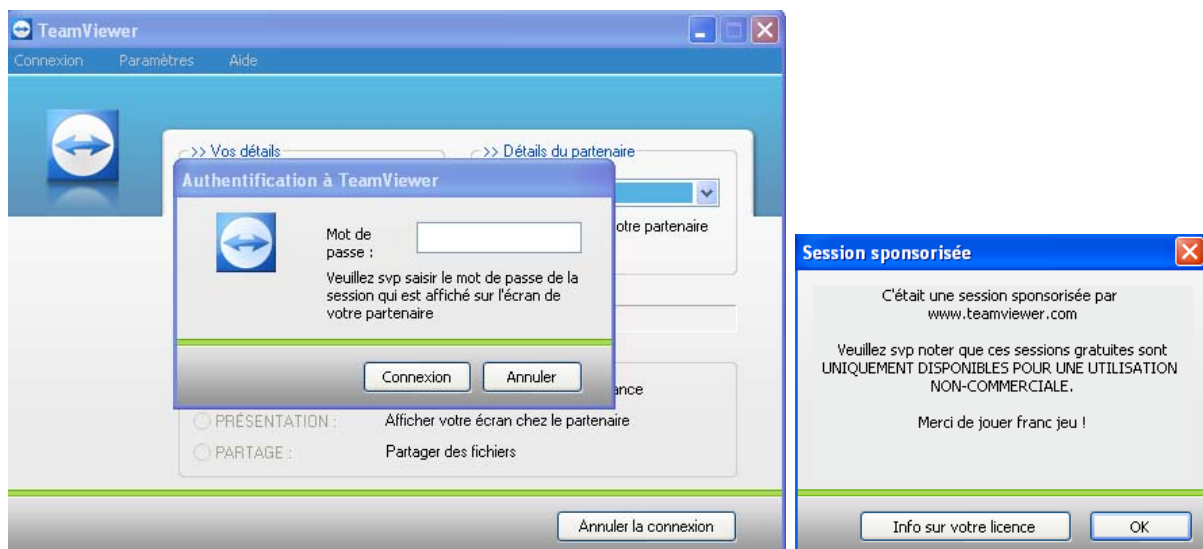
TeamViewer

Connexion Paramètres Aide

>> Vos détails

>> Détails du partenaire

otre partenaire

Authentification à TeamViewer

Mot de passe :

Veuillez svp saisir le mot de passe de la session qui est affiché sur l'écran de votre partenaire

Connexion Annuler

ance

PRÉSENTATION : Afficher votre écran chez le partenaire

PARTAGE : Partager des fichiers

Annuler la connexion

Session sponsorisée

C'était une session sponsorisée par www.teamviewer.com

Veuillez svp noter que ces sessions gratuites sont UNIQUEMENT DISPONIBLES POUR UNE UTILISATION NON-COMMERCIALE.

Merci de jouer franc jeu !

Info sur votre licence OK